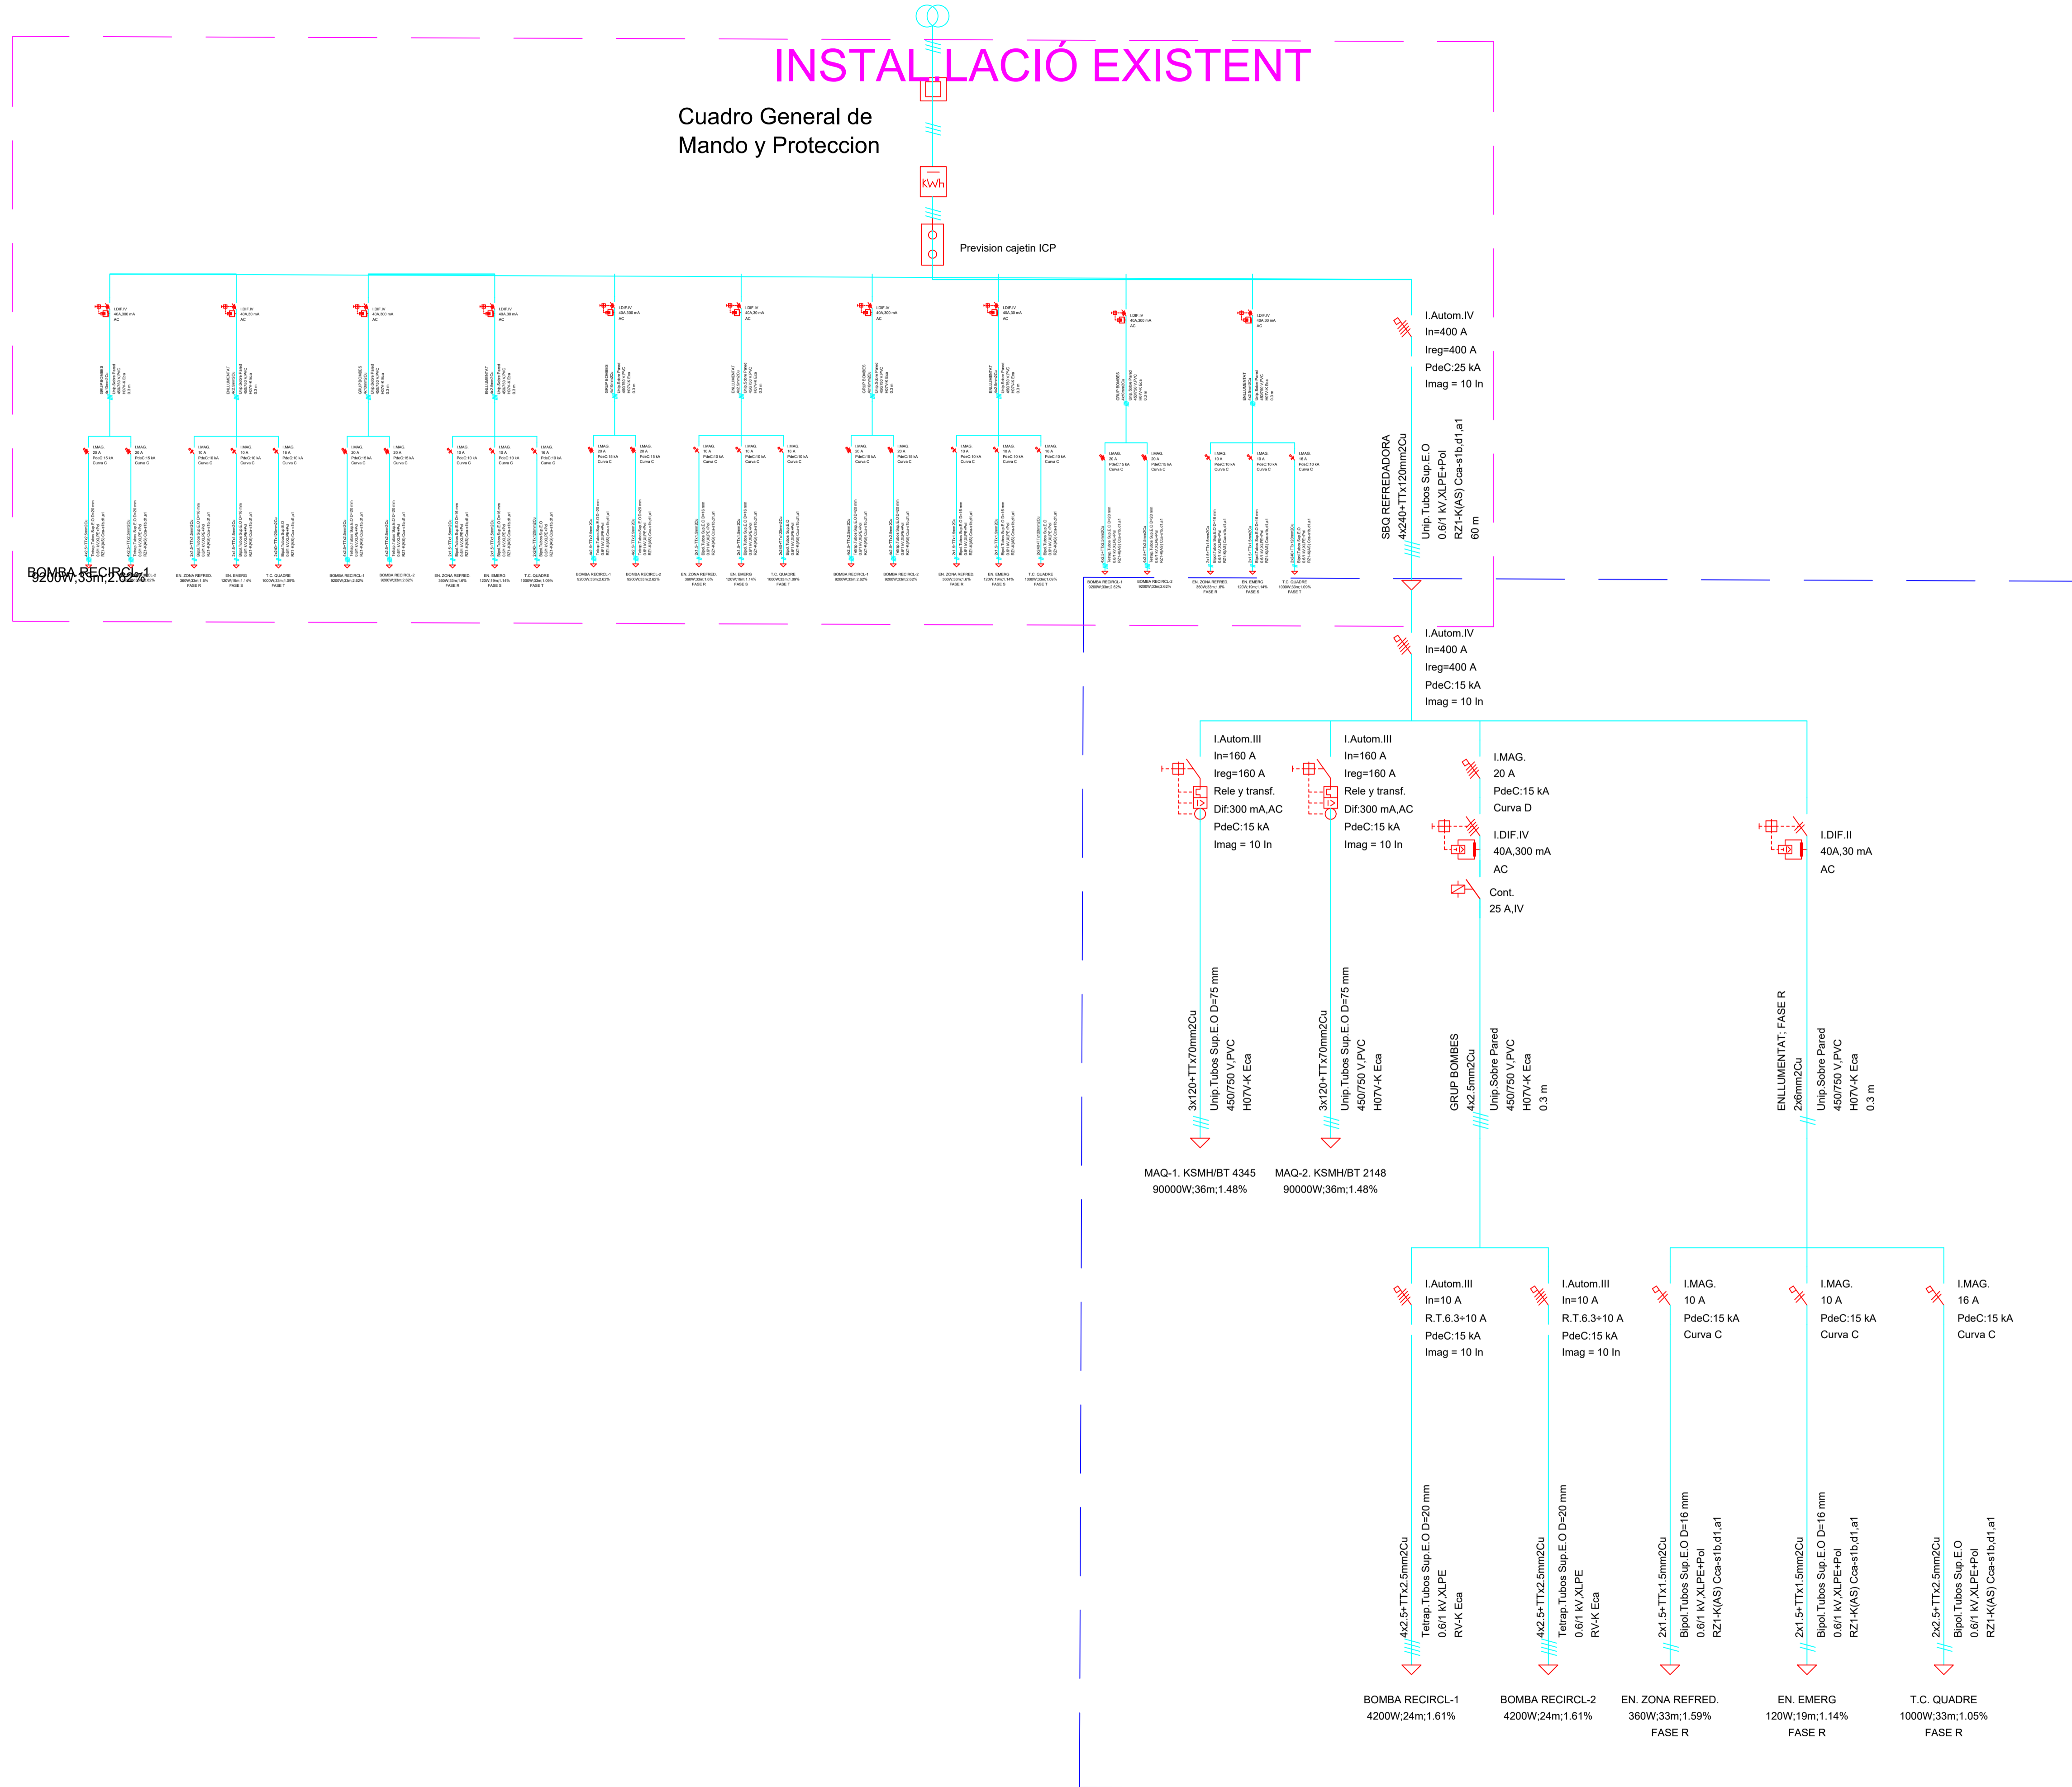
INSTAL·LACIÓ EXISTENT

Cuadro General de Mando y Proteccion

KWh

Prevision cajetin ICP

I.Autom.IV
In=400 A
Ireg=400 A
PdeC:25 kA
Imag = 10 In

SBQ REFREDADORA
4x240+TTx120mm2Cu
Unip.Tubos Sup.E.O
0.6/1 kV,XLPE+Pol
RZ1-K(AS) Cca-s1b,d1,a1
60 m

BOMBA RECIRCL-1
9200W;33m;2.62%

I.Autom.IV
In=400 A
Ireg=400 A
PdeC:15 kA
Imag = 10 In

I.Autom.III
In=160 A
Ireg=160 A
Rele y transf.
Dif:300 mA,AC
PdeC:15 kA
Imag = 10 In

I.Autom.III
In=160 A
Ireg=160 A
Rele y transf.
Dif:300 mA,AC
PdeC:15 kA
Imag = 10 In

I.MAG.
20 A
PdeC:15 kA
Curva D

I.DIF.IV
40A,300 mA
AC

Cont.
25 A,IV

I.DIF.II
40A,30 mA
AC

3x120+TTx70mm2Cu
Unip.Tubos Sup.E.O D=75 mm
450/750 V,PVC
H07V-K Eca

3x120+TTx70mm2Cu
Unip.Tubos Sup.E.O D=75 mm
450/750 V,PVC
H07V-K Eca

GRUP BOMBES
4x2.5mm2Cu
Unip.Sobre Pared
450/750 V,PVC
H07V-K Eca
0.3 m

ENLLUMENTAT; FASE R
2x6mm2Cu
Unip.Sobre Pared
450/750 V,PVC
H07V-K Eca
0.3 m

MAQ-1. KSMH/BT 4345
90000W;36m;1.48%

MAQ-2. KSMH/BT 2148
90000W;36m;1.48%

I.Autom.III
In=10 A
R.T.6.3÷10 A
PdeC:15 kA
Imag = 10 In

I.Autom.III
In=10 A
R.T.6.3÷10 A
PdeC:15 kA
Imag = 10 In

I.MAG.
10 A
PdeC:15 kA
Curva C

I.MAG.
10 A
PdeC:15 kA
Curva C

I.MAG.
16 A
PdeC:15 kA
Curva C

4x2.5+TTx2.5mm2Cu
Tetrap.Tubos Sup.E.O D=20 mm
0.6/1 kV,XLPE
RV-K Eca

4x2.5+TTx2.5mm2Cu
Tetrap.Tubos Sup.E.O D=20 mm
0.6/1 kV,XLPE
RV-K Eca

2x1.5+TTx1.5mm2Cu
Bipol.Tubos Sup.E.O D=16 mm
0.6/1 kV,XLPE+Pol
RZ1-K(AS) Cca-s1b,d1,a1

2x1.5+TTx1.5mm2Cu
Bipol.Tubos Sup.E.O D=16 mm
0.6/1 kV,XLPE+Pol
RZ1-K(AS) Cca-s1b,d1,a1

2x2.5+TTx2.5mm2Cu
Bipol.Tubos Sup.E.O
0.6/1 kV,XLPE+Pol
RZ1-K(AS) Cca-s1b,d1,a1

BOMBA RECIRCL-1
4200W;24m;1.61%

BOMBA RECIRCL-2
4200W;24m;1.61%

EN. ZONA REFRED.
360W;33m;1.59%
FASE R

EN. EMERG
120W;19m;1.14%
FASE R

T.C. QUADRE
1000W;33m;1.05%
FASE R